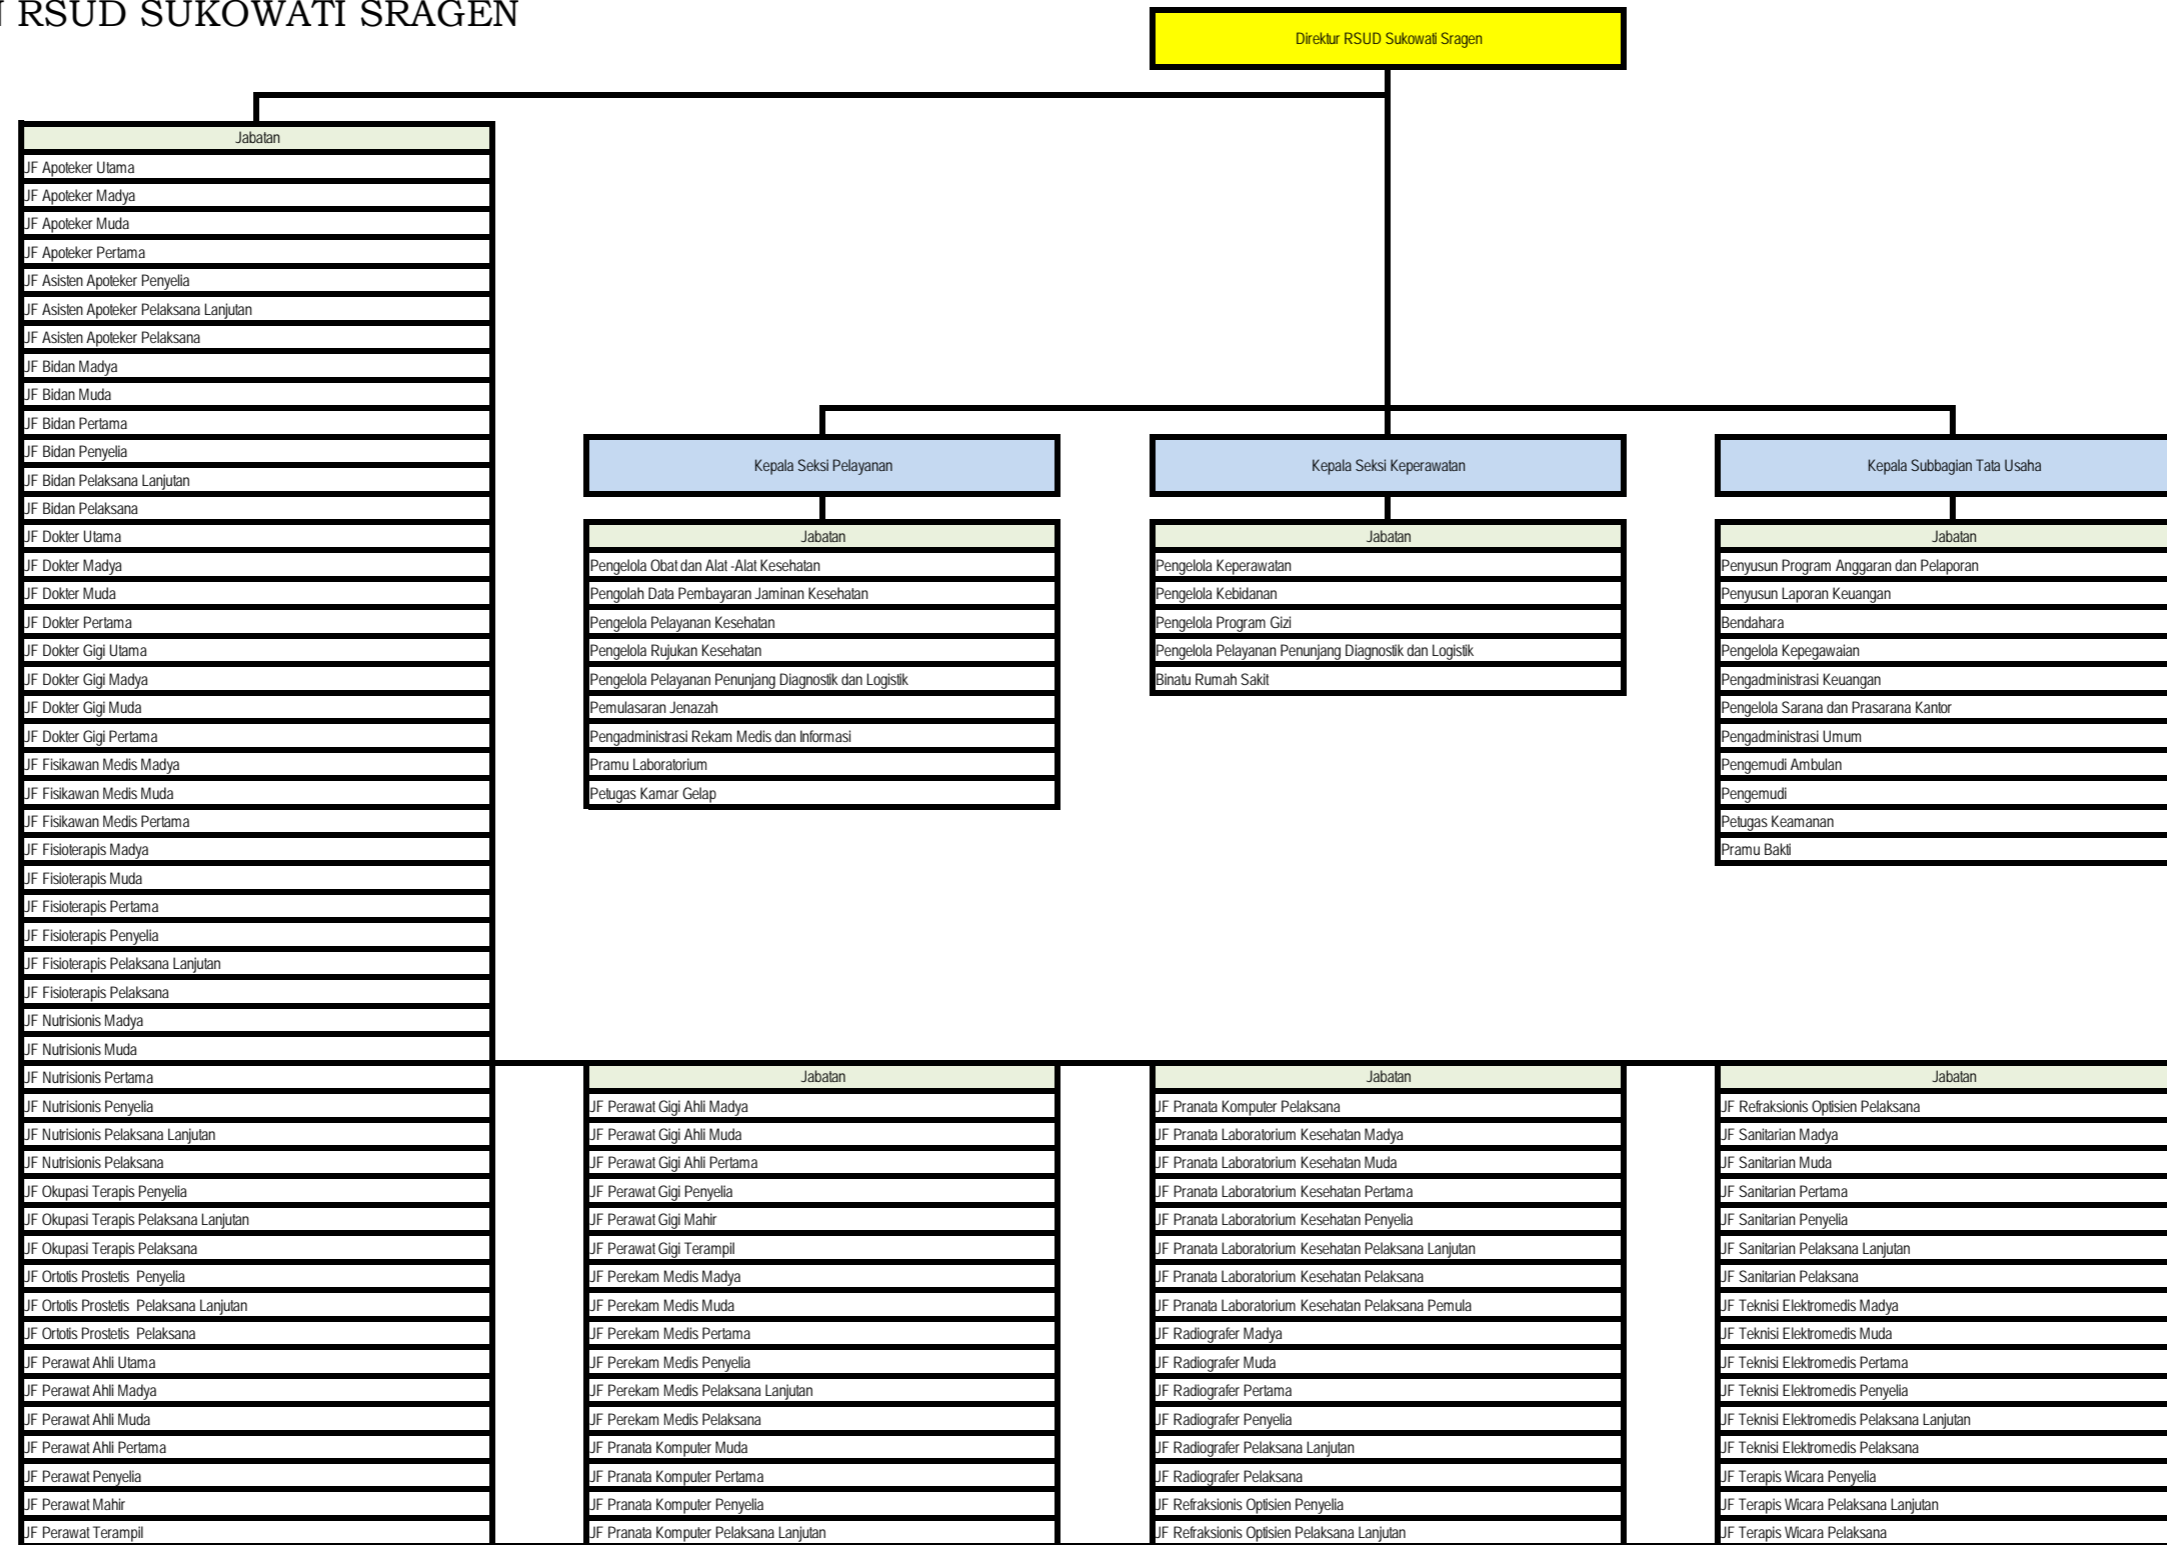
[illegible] RSUD SUKOWATI SRAGEN

Direktur RSUD Sukowati Sragen

| Jabatan |
|---|
| JF Apoteker Utama |
| JF Apoteker Madya |
| JF Apoteker Muda |
| JF Apoteker Pertama |
| JF Asisten Apoteker Penyelia |
| JF Asisten Apoteker Pelaksana Lanjutan |
| JF Asisten Apoteker Pelaksana |
| JF Bidan Madya |
| JF Bidan Muda |
| JF Bidan Pertama |
| JF Bidan Penyelia |
| JF Bidan Pelaksana Lanjutan |
| JF Bidan Pelaksana |
| JF Dokter Utama |
| JF Dokter Madya |
| JF Dokter Muda |
| JF Dokter Pertama |
| JF Dokter Gigi Utama |
| JF Dokter Gigi Madya |
| JF Dokter Gigi Muda |
| JF Dokter Gigi Pertama |
| JF Fisikawan Medis Madya |
| JF Fisikawan Medis Muda |
| JF Fisikawan Medis Pertama |
| JF Fisioterapis Madya |
| JF Fisioterapis Muda |
| JF Fisioterapis Pertama |
| JF Fisioterapis Penyelia |
| JF Fisioterapis Pelaksana Lanjutan |
| JF Fisioterapis Pelaksana |
| JF Nutrisionis Madya |
| JF Nutrisionis Muda |
| JF Nutrisionis Pertama |
| JF Nutrisionis Penyelia |
| JF Nutrisionis Pelaksana Lanjutan |
| JF Nutrisionis Pelaksana |
| JF Okupasi Terapis Penyelia |
| JF Okupasi Terapis Pelaksana Lanjutan |
| JF Okupasi Terapis Pelaksana |
| JF Ortotis Prostetis Penyelia |
| JF Ortotis Prostetis Pelaksana Lanjutan |
| JF Ortotis Prostetis Pelaksana |
| JF Perawat Ahli Utama |
| JF Perawat Ahli Madya |
| JF Perawat Ahli Muda |
| JF Perawat Ahli Pertama |
| JF Perawat Penyelia |
| JF Perawat Mahir |
| JF Perawat Terampil |

Kepala Seksi Pelayanan

| Jabatan |
|---|
| Pengelola Obat dan Alat -Alat Kesehatan |
| Pengolah Data Pembayaran Jaminan Kesehatan |
| Pengelola Pelayanan Kesehatan |
| Pengelola Rujukan Kesehatan |
| Pengelola Pelayanan Penunjang Diagnostik dan Logistik |
| Pemulasaran Jenazah |
| Pengadministrasi Rekam Medis dan Informasi |
| Pramu Laboratorium |
| Petugas Kamar Gelap |

Kepala Seksi Keperawatan

| Jabatan |
|---|
| Pengelola Keperawatan |
| Pengelola Kebidanan |
| Pengelola Program Gizi |
| Pengelola Pelayanan Penunjang Diagnostik dan Logistik |
| Binatu Rumah Sakit |

Kepala Subbagian Tata Usaha

| Jabatan |
|---|
| Penyusun Program Anggaran dan Pelaporan |
| Penyusun Laporan Keuangan |
| Bendahara |
| Pengelola Kepegawaian |
| Pengadministrasi Keuangan |
| Pengelola Sarana dan Prasarana Kantor |
| Pengadministrasi Umum |
| Pengemudi Ambulan |
| Pengemudi |
| Petugas Keamanan |
| Pramu Bakti |

| Jabatan |
|---|
| JF Perawat Gigi Ahli Madya |
| JF Perawat Gigi Ahli Muda |
| JF Perawat Gigi Ahli Pertama |
| JF Perawat Gigi Penyelia |
| JF Perawat Gigi Mahir |
| JF Perawat Gigi Terampil |
| JF Perekam Medis Madya |
| JF Perekam Medis Muda |
| JF Perekam Medis Pertama |
| JF Perekam Medis Penyelia |
| JF Perekam Medis Pelaksana Lanjutan |
| JF Perekam Medis Pelaksana |
| JF Pranata Komputer Muda |
| JF Pranata Komputer Pertama |
| JF Pranata Komputer Penyelia |
| JF Pranata Komputer Pelaksana Lanjutan |

| Jabatan |
|---|
| JF Pranata Komputer Pelaksana |
| JF Pranata Laboratorium Kesehatan Madya |
| JF Pranata Laboratorium Kesehatan Muda |
| JF Pranata Laboratorium Kesehatan Pertama |
| JF Pranata Laboratorium Kesehatan Penyelia |
| JF Pranata Laboratorium Kesehatan Pelaksana Lanjutan |
| JF Pranata Laboratorium Kesehatan Pelaksana |
| JF Pranata Laboratorium Kesehatan Pelaksana Pemula |
| JF Radiografer Madya |
| JF Radiografer Muda |
| JF Radiografer Pertama |
| JF Radiografer Penyelia |
| JF Radiografer Pelaksana Lanjutan |
| JF Radiografer Pelaksana |
| JF Refraksionis Optisien Penyelia |
| JF Refraksionis Optisien Pelaksana Lanjutan |

| Jabatan |
|---|
| JF Refraksionis Optisien Pelaksana |
| JF Sanitarian Madya |
| JF Sanitarian Muda |
| JF Sanitarian Pertama |
| JF Sanitarian Penyelia |
| JF Sanitarian Pelaksana Lanjutan |
| JF Sanitarian Pelaksana |
| JF Teknisi Elektromedis Madya |
| JF Teknisi Elektromedis Muda |
| JF Teknisi Elektromedis Pertama |
| JF Teknisi Elektromedis Penyelia |
| JF Teknisi Elektromedis Pelaksana Lanjutan |
| JF Teknisi Elektromedis Pelaksana |
| JF Terapis Wicara Penyelia |
| JF Terapis Wicara Pelaksana Lanjutan |
| JF Terapis Wicara Pelaksana |